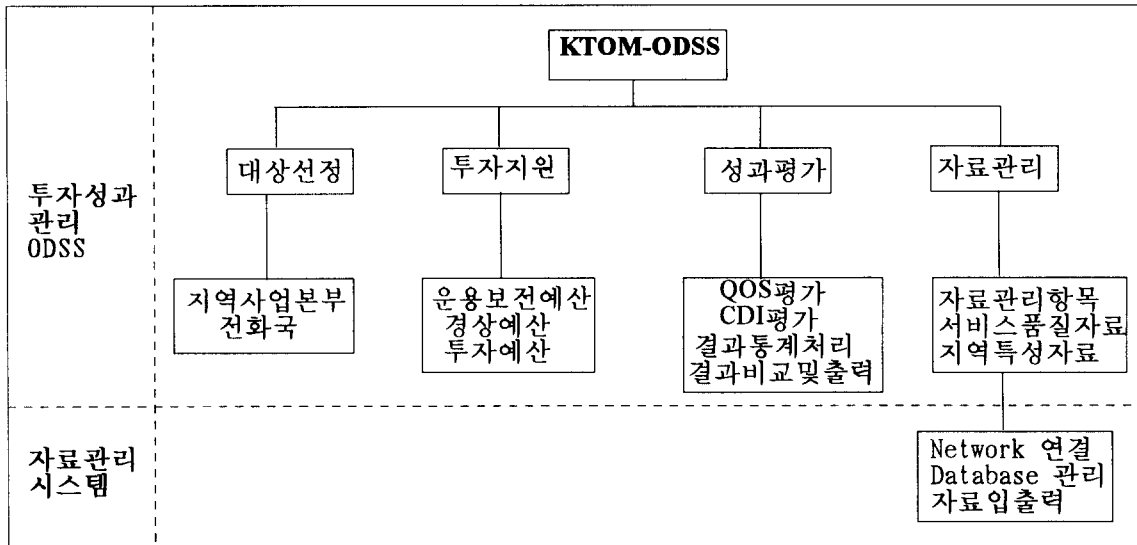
KTOM-ODSS

투자성과 관리 ODSS

대상선정

지역사업본부
전화국

투자지원

운용보전예산
경상예산
투자예산

성과평가

QOS평가
CDI평가
결과통계처리
결과비교및출력

자료관리

자료관리항목
서비스품질자료
지역특성자료

자료관리 시스템

Network 연결
Database 관리
자료입출력